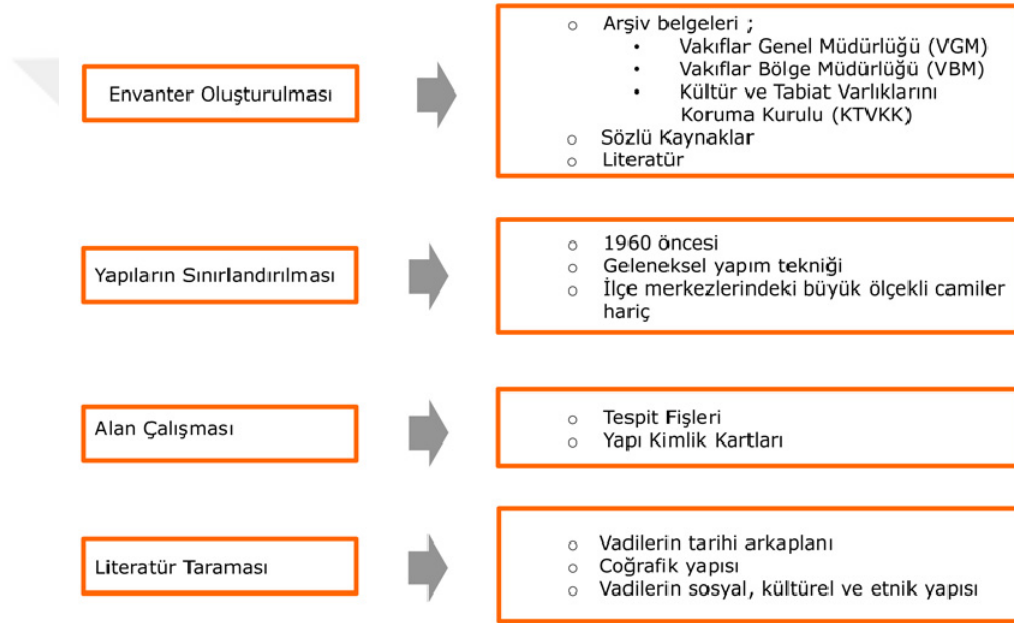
Envanter Oluşturulması

- Arşiv belgeleri ;
  - Vakıflar Genel Müdürlüğü (VGM)
  - Vakıflar Bölge Müdürlüğü (VBM)
  - Kültür ve Tabiat Varlıklarını Koruma Kurulu (KTVKK)
- Sözlü Kaynaklar
- Literatür

Yapıların Sınırlandırılması

- 1960 öncesi
- Geleneksel yapım tekniği
- İlçe merkezlerindeki büyük ölçekli camiler hariç

Alan Çalışması

- Tespit Fişleri
- Yapı Kimlik Kartları

Literatür Taraması

- Vadilerin tarihi arkaplanı
- Coğrafik yapısı
- Vadilerin sosyal, kültürel ve etnik yapısı